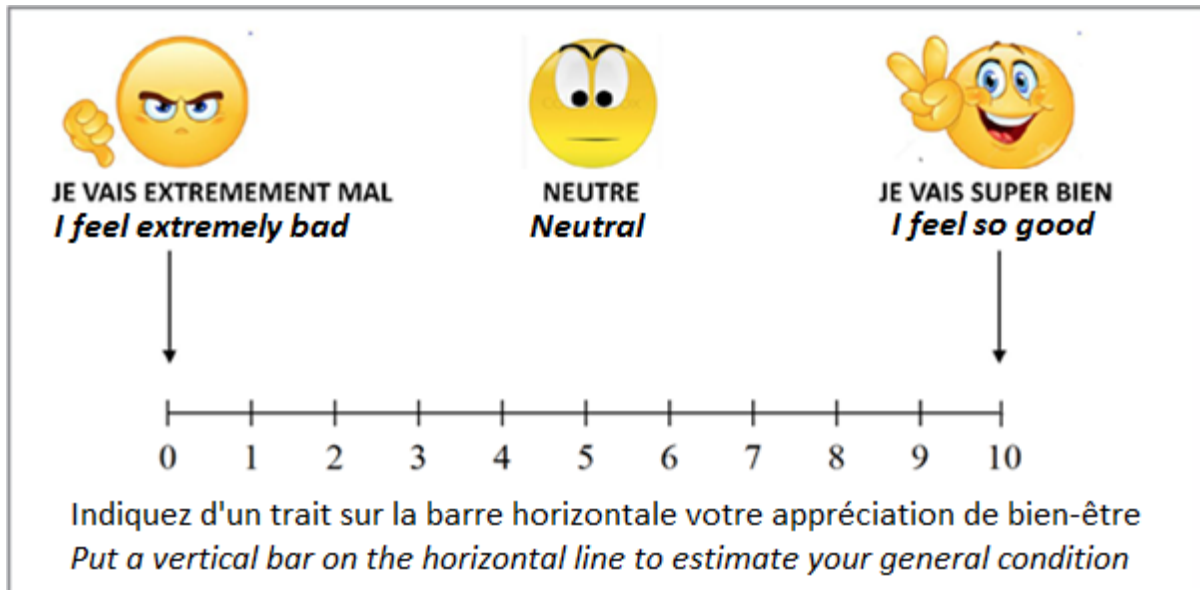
JE VAIS EXTREMEMENT MAL
I feel extremely bad

NEUTRE
Neutral

JE VAIS SUPER BIEN
I feel so good

0 1 2 3 4 5 6 7 8 9 10

Indiquez d'un trait sur la barre horizontale votre appréciation de bien-être
Put a vertical bar on the horizontal line to estimate your general condition